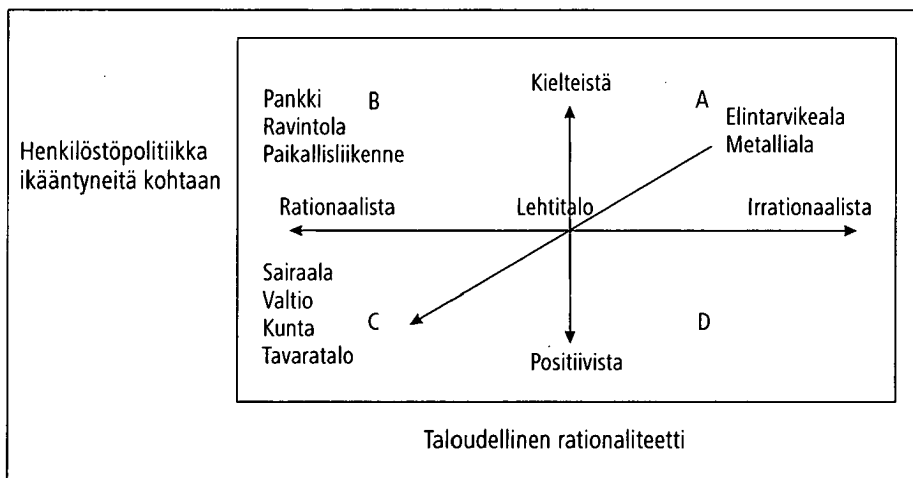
Henkilöstöpolitiikka ikääntyneitä kohtaan

Kielteistä

Pankki
Ravintola
Paikallisliikenne

B

A

Elintarvikeala
Metalliala

Rationaalista

Lehtitalo

Irrationaalista

Sairaala
Valtio
Kunta
Tavaratalo

C

D

Positiivista

Taloudellinen rationaliteetti